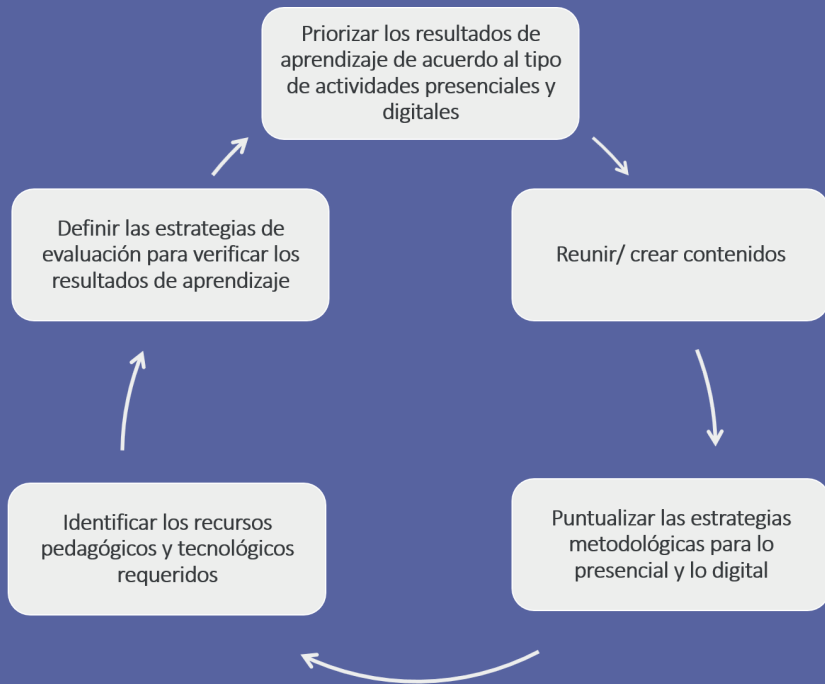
Priorizar los resultados de aprendizaje de acuerdo al tipo de actividades presenciales y digitales

Reunir/ crear contenidos

Puntualizar las estrategias metodológicas para lo presencial y lo digital

Identificar los recursos pedagógicos y tecnológicos requeridos

Definir las estrategias de evaluación para verificar los resultados de aprendizaje